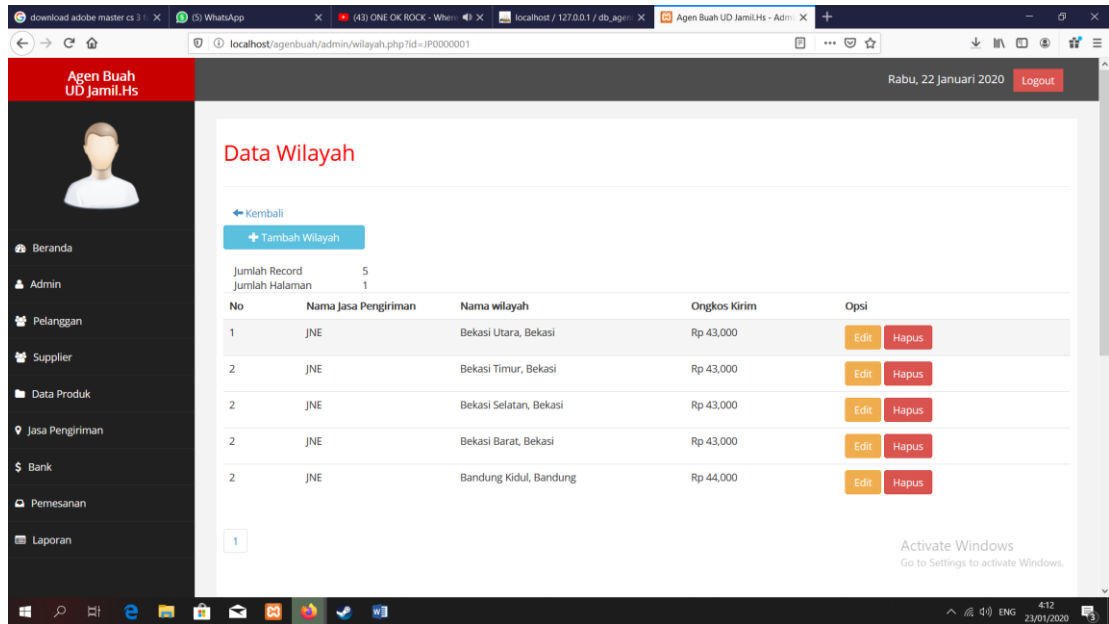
download adobe master cs 3 fu ✕
(5) WhatsApp ✕
(43) ONE OK ROCK - Where ✕
localhost / 127.0.0.1 / db_agen ✕
Agen Buah UD Jamil.Hs - Adm ✕
+

localhost/agenbuah/admin/wilayah.php?id=JP0000001

Agen Buah UD Jamil.Hs

Rabu, 22 Januari 2020 Logout

Beranda
Admin
Pelanggan
Supplier
Data Produk
Jasa Pengiriman
Bank
Pemesanan
Laporan

Data Wilayah

Kembali
Tambah Wilayah

Jumlah Record 5
Jumlah Halaman 1

| No | Nama Jasa Pengiriman | Nama wilayah | Ongkos Kirim | Opsi |
|---|---|---|---|---|
| 1 | JNE | Bekasi Utara, Bekasi | Rp 43,000 | Edit Hapus |
| 2 | JNE | Bekasi Timur, Bekasi | Rp 43,000 | Edit Hapus |
| 2 | JNE | Bekasi Selatan, Bekasi | Rp 43,000 | Edit Hapus |
| 2 | JNE | Bekasi Barat, Bekasi | Rp 43,000 | Edit Hapus |
| 2 | JNE | Bandung Kidul, Bandung | Rp 44,000 | Edit Hapus |

1

Activate Windows
Go to Settings to activate Windows.

ENG 4:12 23/01/2020 3